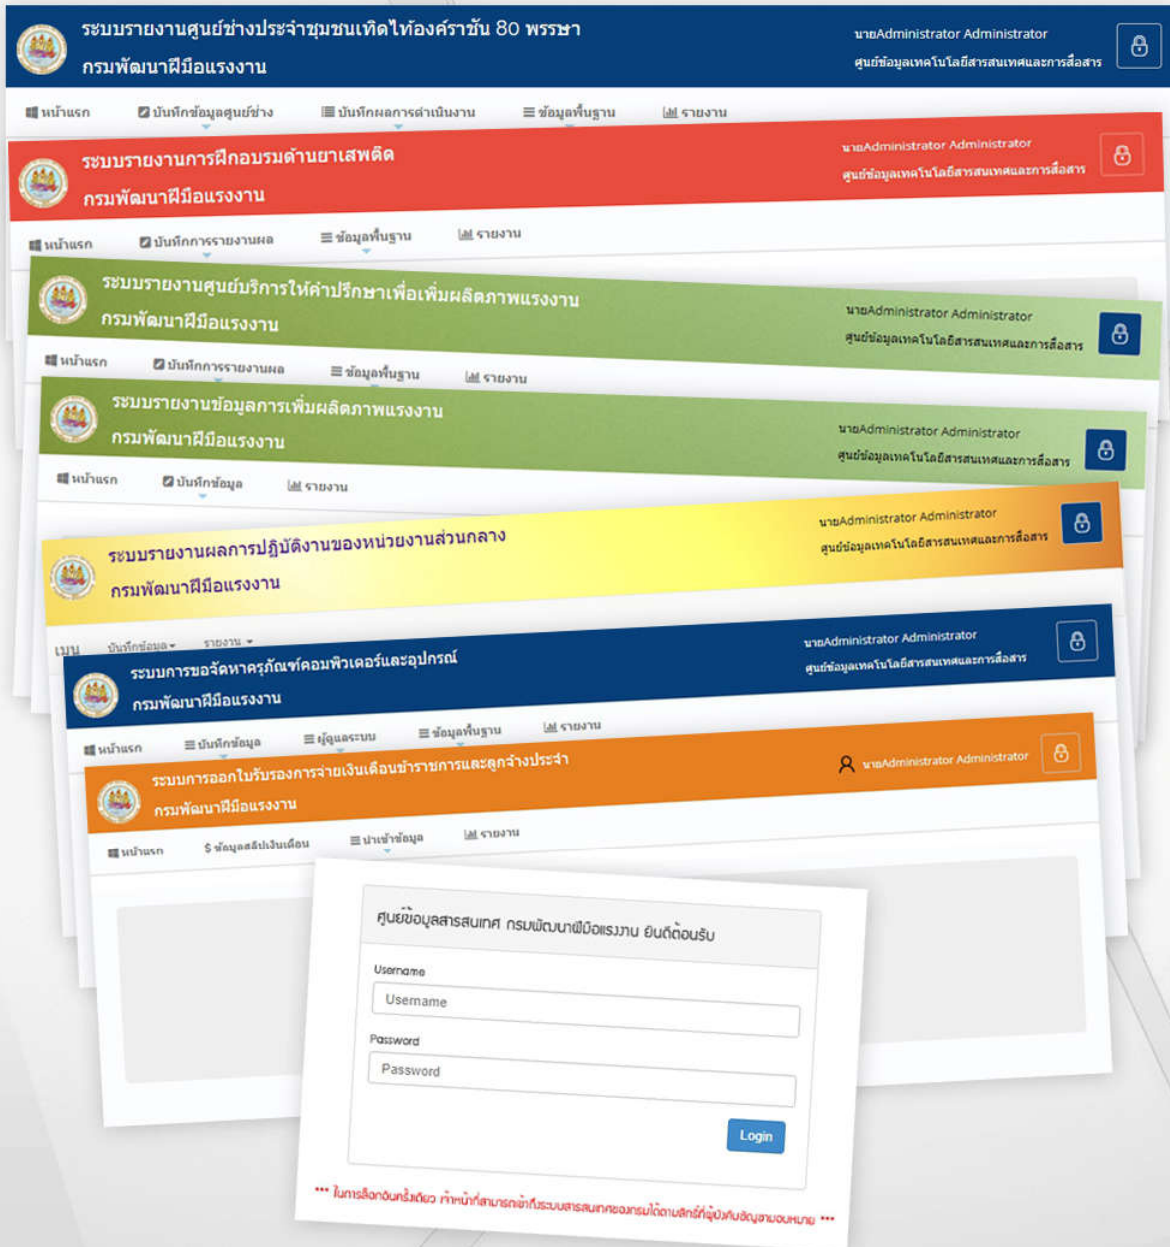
ระบบรายงานศูนย์ช่างประจำชุมชนเทิดไท้องค์ราชัน 80 พรรษา
กรมพัฒนาฝีมือแรงงาน
นายAdministrator Administrator
ศูนย์ข้อมูลเทคโนโลยีสารสนเทศและการสื่อสาร

หน้าแรก | บันทึกข้อมูลศูนย์ช่าง | บันทึกผลการดำเนินงาน | ข้อมูลพื้นฐาน | รายงาน

ระบบรายงานการฝึกอบรมด้านยาเสพติด
กรมพัฒนาฝีมือแรงงาน
นายAdministrator Administrator
ศูนย์ข้อมูลเทคโนโลยีสารสนเทศและการสื่อสาร

หน้าแรก | บันทึกการรายงานผล | ข้อมูลพื้นฐาน | รายงาน

ระบบรายงานศูนย์บริการให้คำปรึกษาเพื่อเพิ่มผลิตภาพแรงงาน
กรมพัฒนาฝีมือแรงงาน
นายAdministrator Administrator
ศูนย์ข้อมูลเทคโนโลยีสารสนเทศและการสื่อสาร

หน้าแรก | บันทึกการรายงานผล | ข้อมูลพื้นฐาน | รายงาน

ระบบรายงานข้อมูลการเพิ่มผลิตภาพแรงงาน
กรมพัฒนาฝีมือแรงงาน
นายAdministrator Administrator
ศูนย์ข้อมูลเทคโนโลยีสารสนเทศและการสื่อสาร

หน้าแรก | บันทึกข้อมูล | รายงาน

ระบบรายงานผลการปฏิบัติงานของหน่วยงานส่วนกลาง
กรมพัฒนาฝีมือแรงงาน
นายAdministrator Administrator
ศูนย์ข้อมูลเทคโนโลยีสารสนเทศและการสื่อสาร

เมนู | บันทึกข้อมูล | รายงาน

ระบบการขอจัดหาครุภัณฑ์คอมพิวเตอร์และอุปกรณ์
กรมพัฒนาฝีมือแรงงาน
นายAdministrator Administrator
ศูนย์ข้อมูลเทคโนโลยีสารสนเทศและการสื่อสาร

หน้าแรก | บันทึกข้อมูล | ผู้ดูแลระบบ | ข้อมูลพื้นฐาน | รายงาน

ระบบการออกใบรับรองการจ่ายเงินเดือนข้าราชการและลูกจ้างประจำ
กรมพัฒนาฝีมือแรงงาน
นายAdministrator Administrator

หน้าแรก | $ ข้อมูลสลิปเงินเดือน | นำเข้าข้อมูล | รายงาน

ศูนย์ข้อมูลสารสนเทศ กรมพัฒนาฝีมือแรงงาน ยินดีต้อนรับ
Username
Username
Password
Password
Login

*** ในการล็อกอินครั้งเดียว ท่านจะสามารถเข้าถึงระบบสารสนเทศของกรมได้ตามสิทธิ์ที่ผู้บังคับบัญชามอบหมาย ***